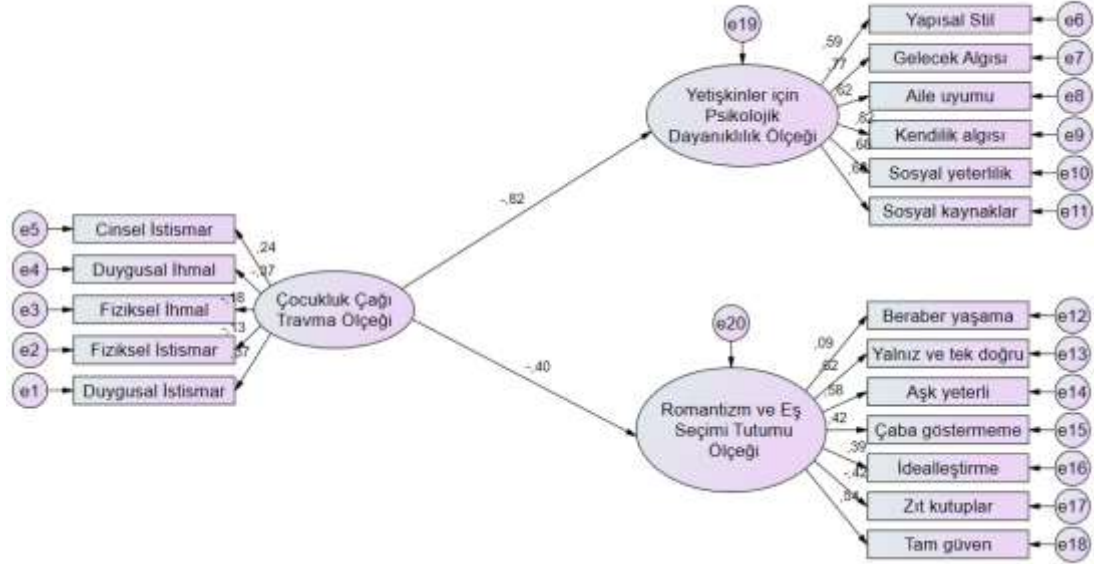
e19

Yapısal Stil
e6
Gelecek Algısı
e7
Aile uyumu
e8
Kendilik algısı
e9
Sosyal yeterlilik
e10
Sosyal kaynaklar
e11

,59
,77
,62
,82
,68
,68

Yetişkinler için Psikolojik Dayanıklılık Ölçeği

-,82

e5
Cinsel İstismar
e4
Duygusal İhmal
e3
Fiziksel İhmal
e2
Fiziksel İstismar
e1
Duygusal İstismar

,24
-,07
,18
-,13
,37

Çocukluk Çağı Travma Ölçeği

e20

-,40

Beraber yaşama
e12
Yalnız ve tek doğru
e13
Aşk yeterli
e14
Çaba göstermeme
e15
İdealleştirme
e16
Zıt kutuplar
e17
Tam güven
e18

,09
,82
,58
,42
,39
-,42
,84

Romantizm ve Eş Seçimi Tutumu Ölçeği